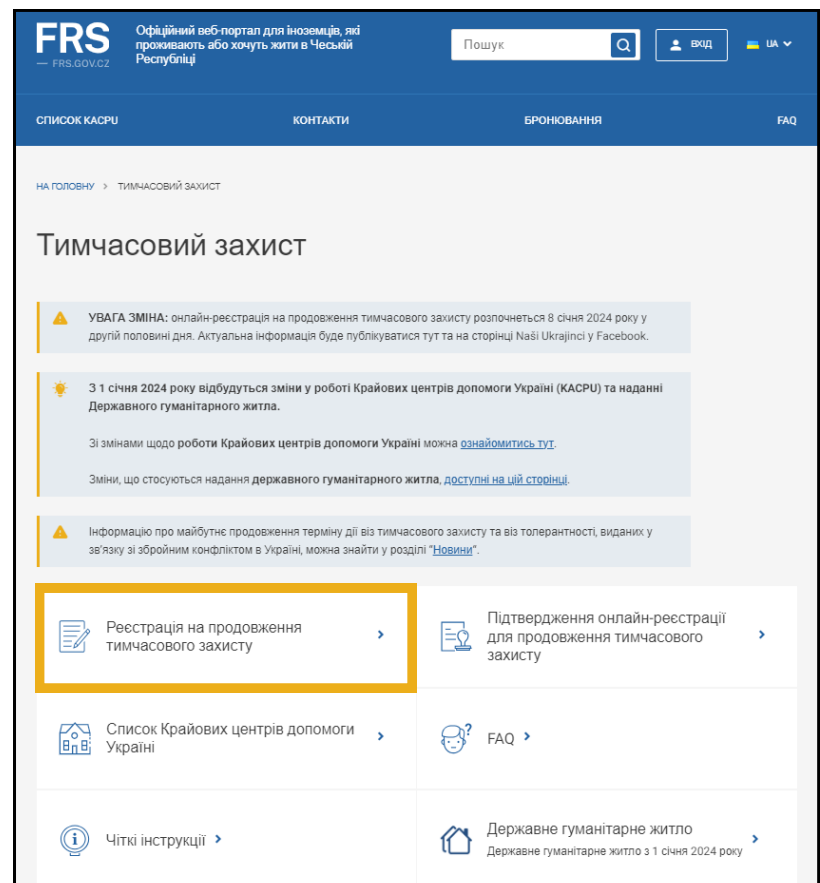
FRS
— FRS.GOV.CZ

Офіційний веб-портал для іноземців, які проживають або хочуть жити в Чеській Республіці

Пошук

ВХІД

UA

СПИСОК KACPU
КОНТАКТИ
БРОНЮВАННЯ
FAQ

НА ГОЛОВНУ > ТИМЧАСОВИЙ ЗАХИСТ

Тимчасовий захист

УВАГА ЗМІНА: онлайн-реєстрація на продовження тимчасового захисту розпочнеться 8 січня 2024 року у другій половині дня. Актуальна інформація буде публікуватися тут та на сторінці Naši Ukrajinci у Facebook.

З 1 січня 2024 року відбудуться зміни у роботі Крайових центрів допомоги Україні (KACPU) та наданні Державного гуманітарного житла.

Зі змінами щодо роботи Крайових центрів допомоги Україні можна ознайомитись тут.

Зміни, що стосуються надання державного гуманітарного житла, доступні на цій сторінці.

Інформацію про майбутнє продовження терміну дії віз тимчасового захисту та віз толерантності, виданих у зв'язку зі збройним конфліктом в Україні, можна знайти у розділі "Новини".

Реєстрація на продовження тимчасового захисту >

Підтвердження онлайн-реєстрації для продовження тимчасового захисту >

Список Крайових центрів допомоги Україні >

FAQ >

Чіткі інструкції >

Державне гуманітарне житло >
Державне гуманітарне житло з 1 січня 2024 року